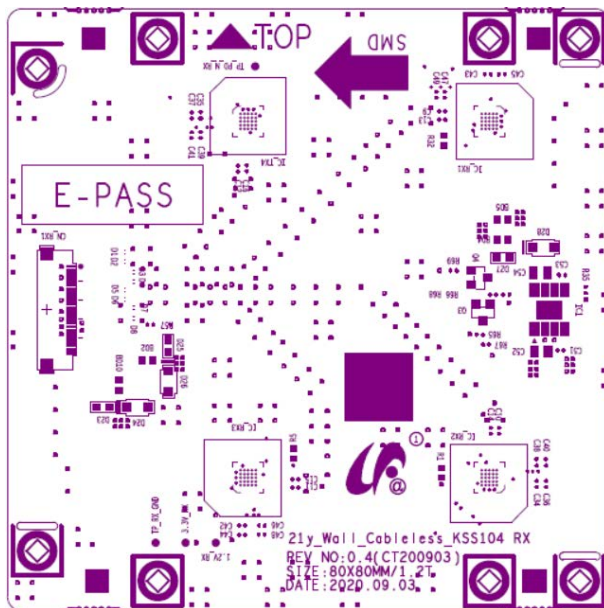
TOP
SMD
E-PASS
21y_Wall_Cableless_KSS104 RX
REV NO:0.4(CT200903)
SIZE:80X80MM/1.2T
DATE:2020.09.03
1.2V_RX
3.3V_RX
TP_5V_GND
CN_RX1
IC_TX4
IC_RX1
IC_RX2
IC_RX3
C43
C45
C37
R32
D28
D27
D25
D26
D24
D23
D22
R57
R68
R69
R66
R67
R65
C52
C53
C51
C49
C48
C50
C46
C47
C42
R35
IC1
Q3
Q4
D5
R1
R5
C1
C3
C4
R10
R11
R12
+